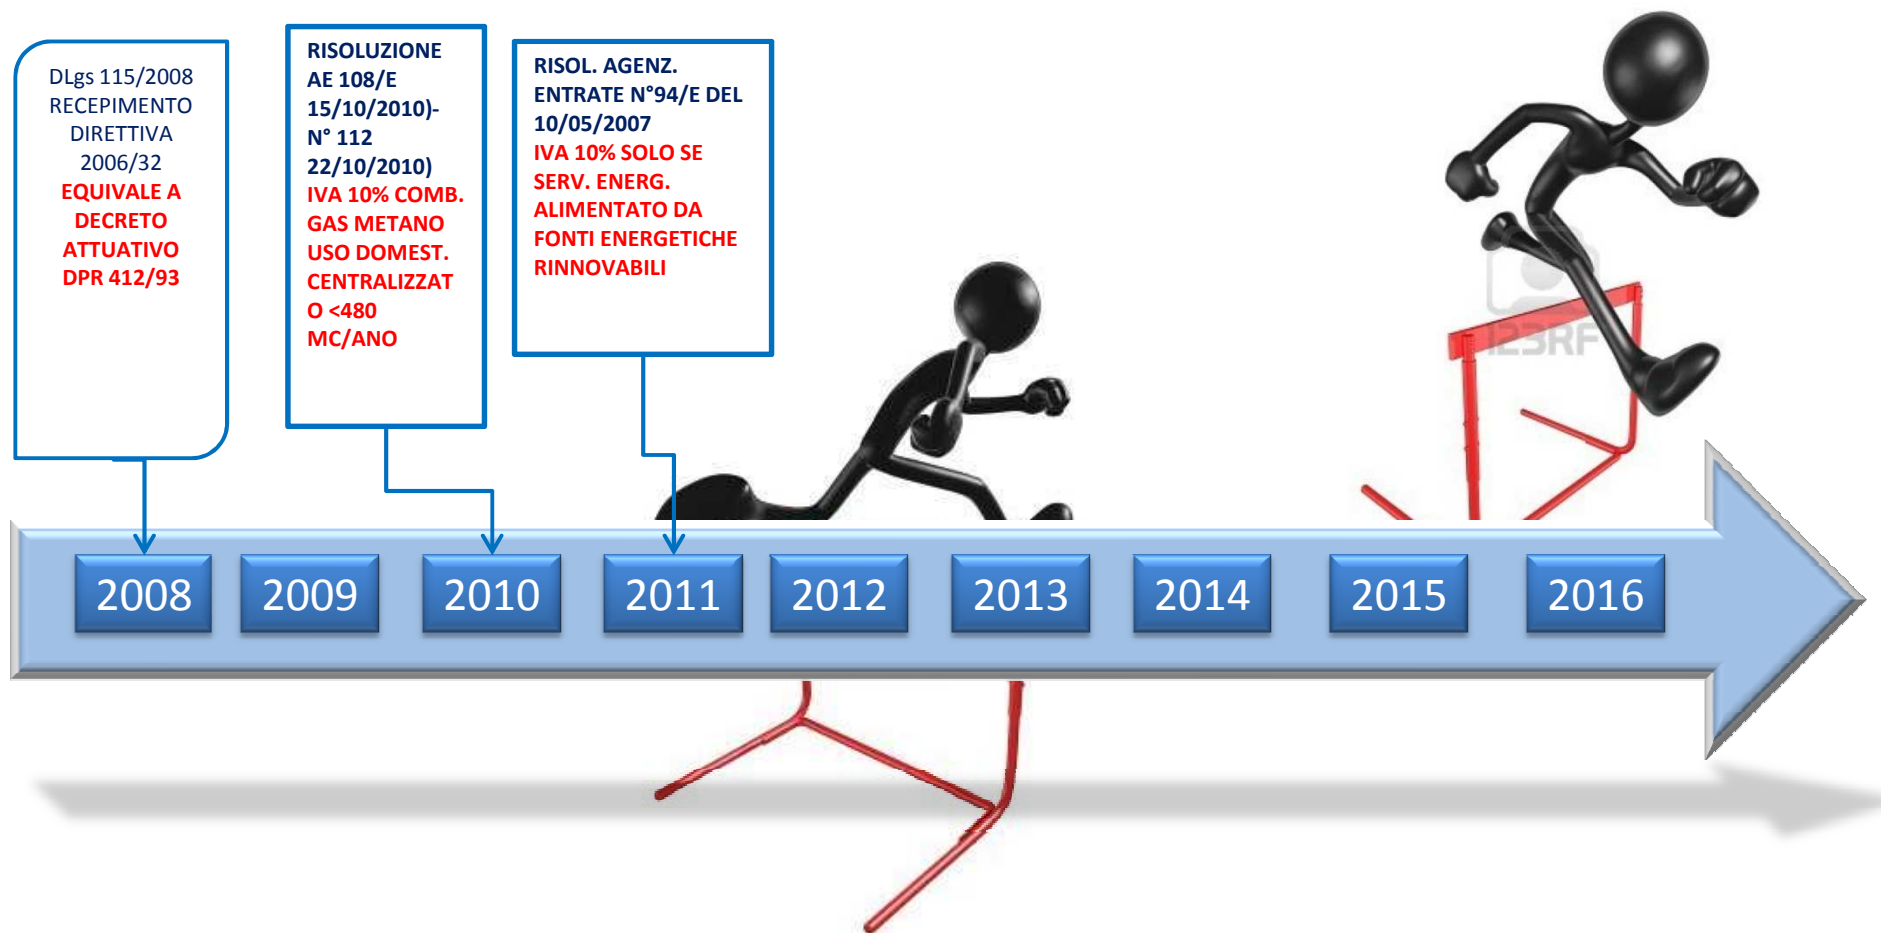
DLgs 115/2008 RECEPIMENTO DIRETTIVA 2006/32
EQUIVALE A DECRETO ATTUATIVO DPR 412/93

RISOLUZIONE AE 108/E 15/10/2010)- N° 112 22/10/2010)
IVA 10% COMB. GAS METANO USO DOMEST. CENTRALIZZATO <480 MC/ANO

RISOL. AGENZ. ENTRATE N°94/E DEL 10/05/2007
IVA 10% SOLO SE SERV. ENERG. ALIMENTATO DA FONTI ENERGETICHE RINNOVABILI

123RF

2008
2009
2010
2011
2012
2013
2014
2015
2016